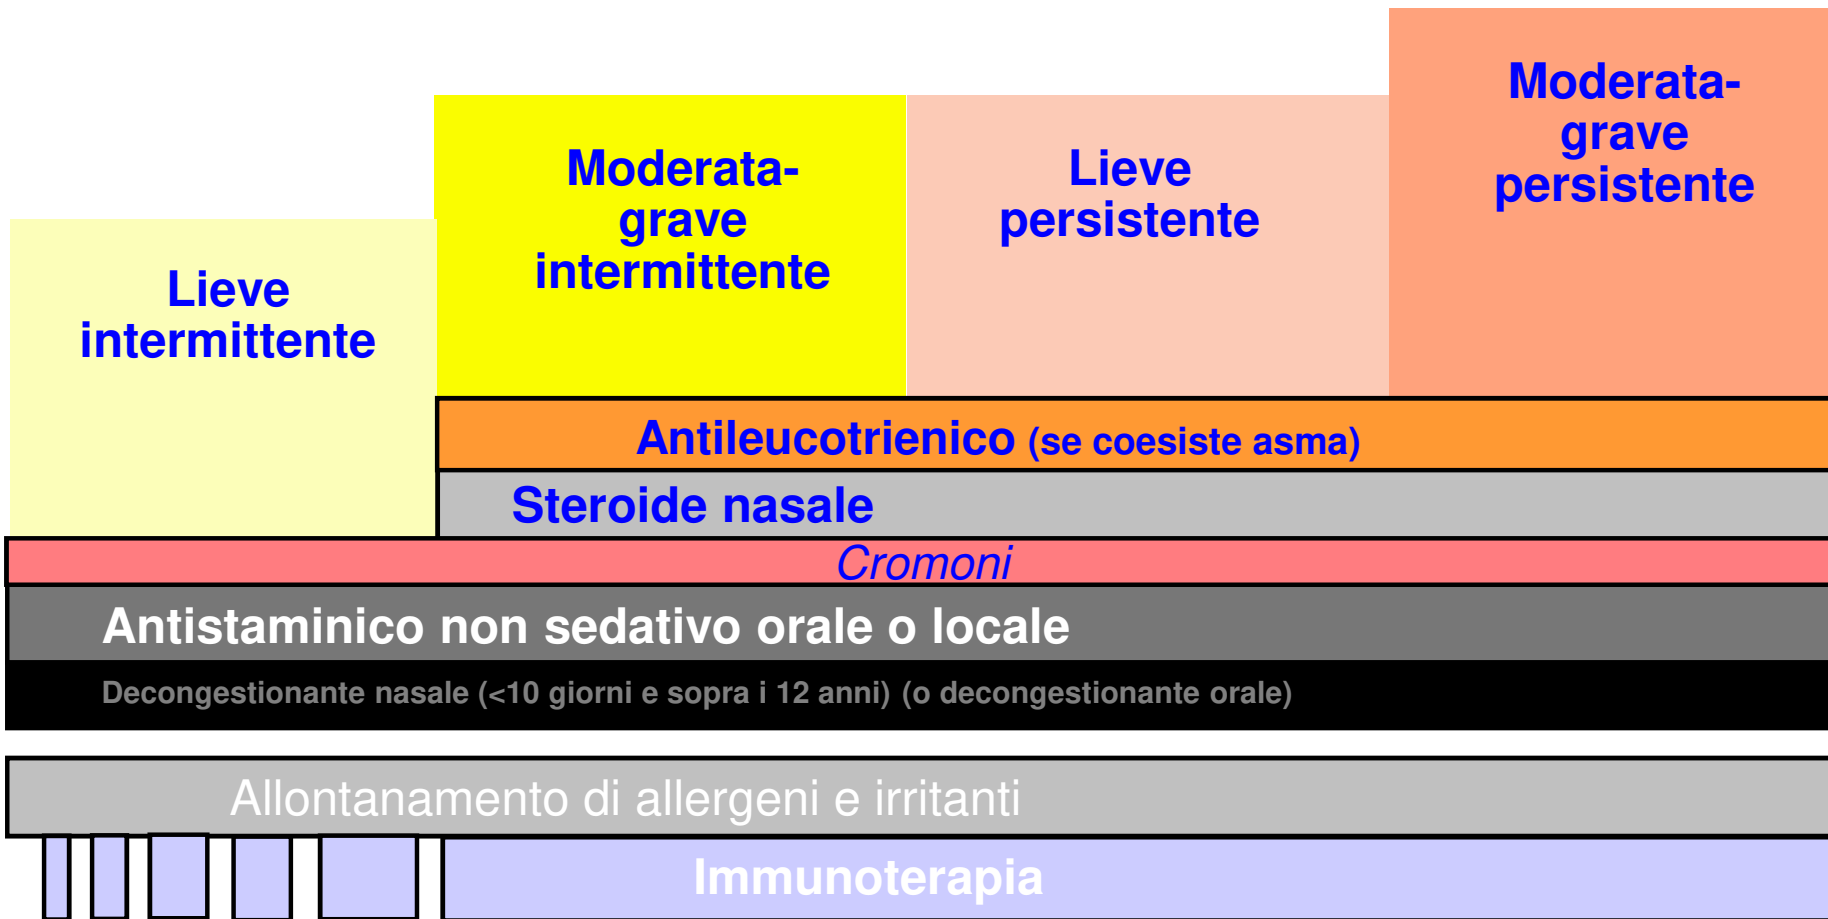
Lieve intermittente

Moderata-grave intermittente

Lieve persistente

Moderata-grave persistente

Antileucotrienico (se coesiste asma)

Steroide nasale

Cromoni

Antistaminico non sedativo orale o locale

Decongestionante nasale (<10 giorni e sopra i 12 anni) (o decongestionante orale)

Allontanamento di allergeni e irritanti

Immunoterapia